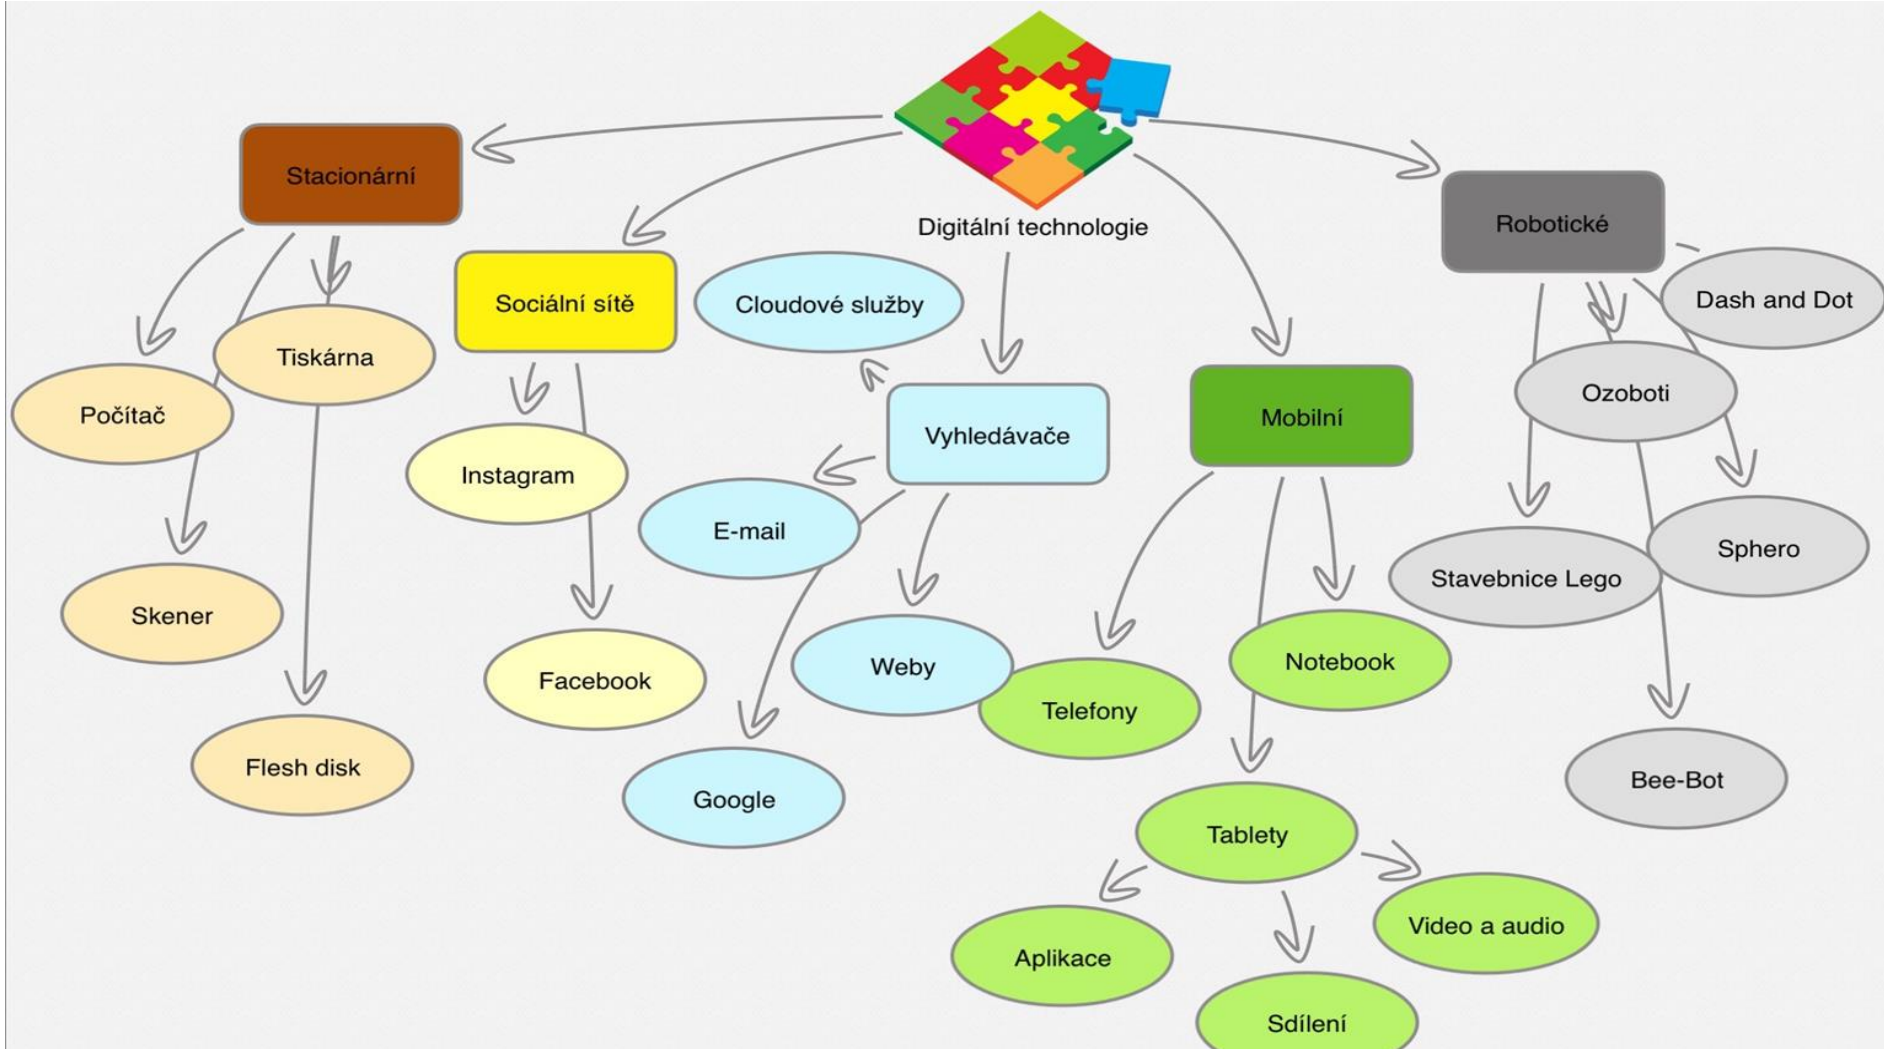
Digitální technologie

Stacionární

Tiskárna

Počítač

Skener

Flesh disk

Sociální sítě

Instagram

Facebook

Cloudové služby

Vyhledávače

E-mail

Weby

Google

Mobilní

Telefony

Notebook

Tablety

Aplikace

Sdílení

Video a audio

Robotické

Dash and Dot

Ozoboti

Sphero

Stavebnice Lego

Bee-Bot